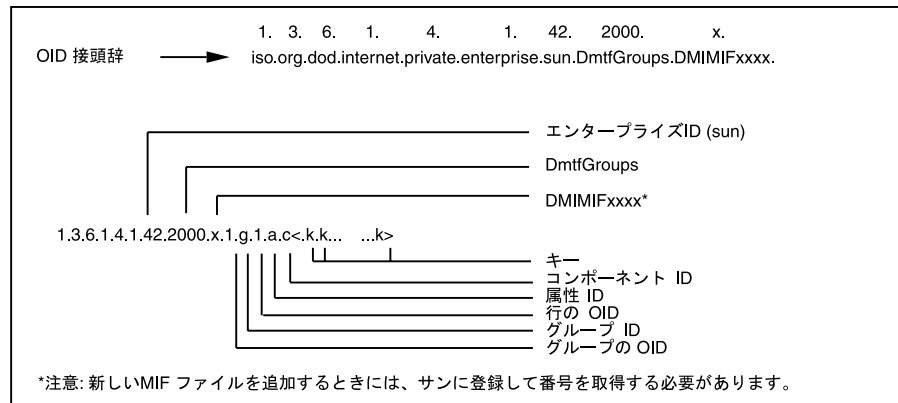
1. 3. 6. 1. 4. 1. 42. 2000. x.

OID 接頭辞 iso.org.dod.internet.private.enterprise.sun.DmtfGroups.DMIMIFxxxx.

エンタープライズID (sun)

DmtfGroups

DMIMIFxxxx*

1.3.6.1.4.1.42.2000.x.1.g.1.a.c<.k.k... ...k>

キー
コンポーネント ID
属性 ID
行の OID
グループ ID
グループの OID

*注意: 新しいMIF ファイルを追加するときには、サンに登録して番号を取得する必要があります。